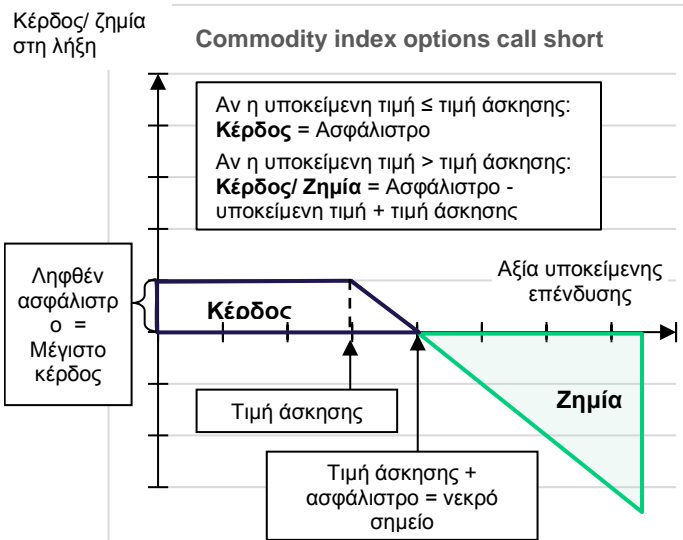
Κέρδος/ ζημία στη λήξη

Commodity index options call short

Αν η υποκείμενη τιμή ≤ τιμή άσκησης:
**Κέρδος** = Ασφάλιστρο
Αν η υποκείμενη τιμή > τιμή άσκησης:
**Κέρδος/ Ζημία** = Ασφάλιστρο - υποκείμενη τιμή + τιμή άσκησης

Ληφθέν ασφάλιστρο = Μέγιστο κέρδος

Κέρδος

Αξία υποκείμενης επένδυσης

Τιμή άσκησης

Ζημία

Τιμή άσκησης + ασφάλιστρο = νεκρό σημείο